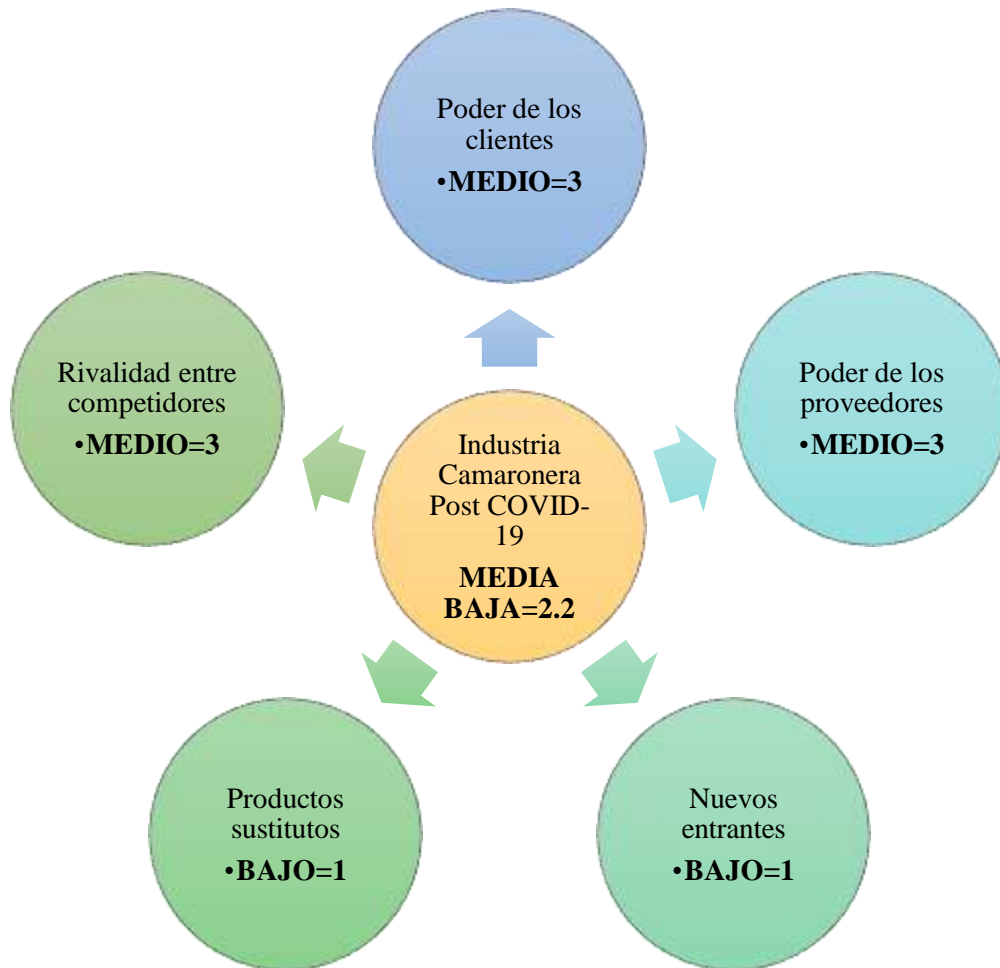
Poder de los clientes
•**MEDIO=3**

Rivalidad entre competidores
•**MEDIO=3**

Industria Camaronera Post COVID-19
**MEDIA BAJA=2.2**

Poder de los proveedores
•**MEDIO=3**

Productos sustitutos
•**BAJO=1**

Nuevos entrantes
•**BAJO=1**